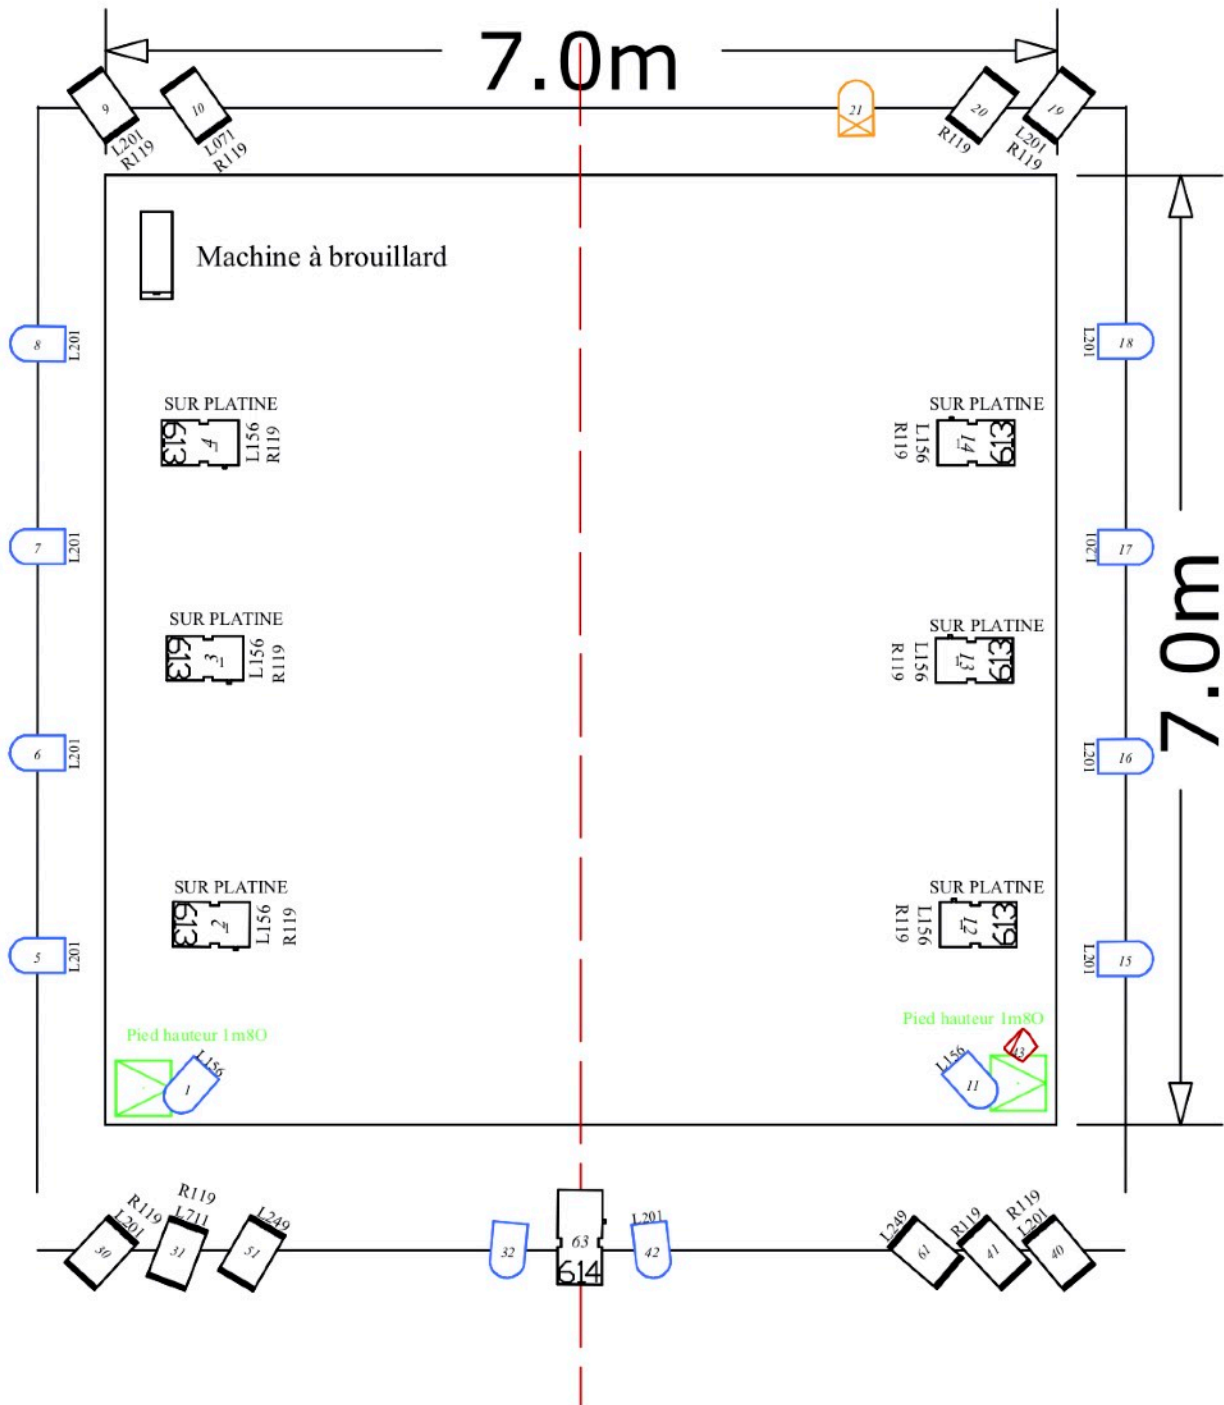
7.0m

9
L201
R119

10
L071
R119

21

20
R119

19
L201
R119

Machine à brouillard

8
L201

18
L201

SUR PLATINE
613
4
L156
R119

SUR PLATINE
613
14
L156
R119

7
L201

17
L201

SUR PLATINE
613
3
L156
R119

SUR PLATINE
613
13
L156
R119

7.0m

6
L201

16
L201

SUR PLATINE
613
2
L156
R119

SUR PLATINE
613
12
L156
R119

5
L201

15
L201

Pied hauteur 1m8O
L156
1

Pied hauteur 1m8O
L156
11
43

R119
L201
30

R119
L711
31

L249
51

32

63
614

L201
42

L249
61

R119
41

R119
L201
40